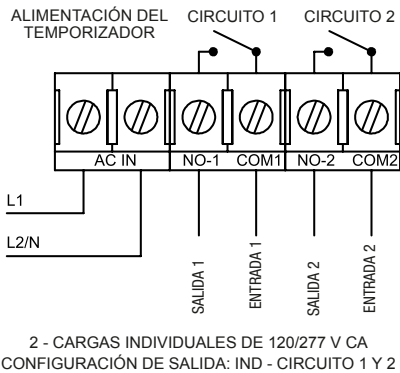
ALIMENTACIÓN DEL TEMPORIZADOR

CIRCUITO 1

CIRCUITO 2

AC IN

NO-1

COM1

NO-2

COM2

L1

L2/N

SALIDA 1

ENTRADA 1

SALIDA 2

ENTRADA 2

2 - CARGAS INDIVIDUALES DE 120/277 V CA
CONFIGURACIÓN DE SALIDA: IND - CIRCUITO 1 Y 2